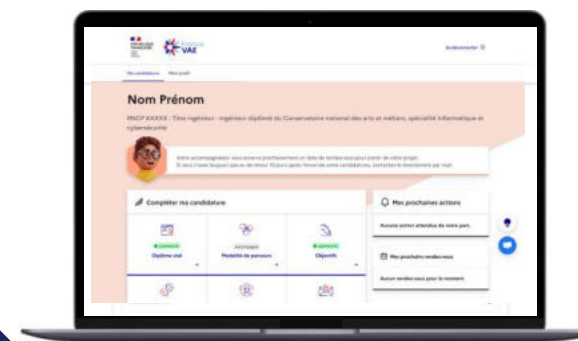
VAE

Se déconnecter

Ma candidature Mon profil

Nom Prénom

RNCP XXXXX : Titre ingénieur - Ingénieur diplômé du Conservatoire national des arts et métiers, spécialité informatique et cybersécurité

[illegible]

Compléter ma candidature

Diplôme visé

Modalité de parcours

Objectifs

Mes prochaines actions

Aucune action attendue de votre part.

Mes prochains rendez-vous

Aucun rendez-vous pour le moment.